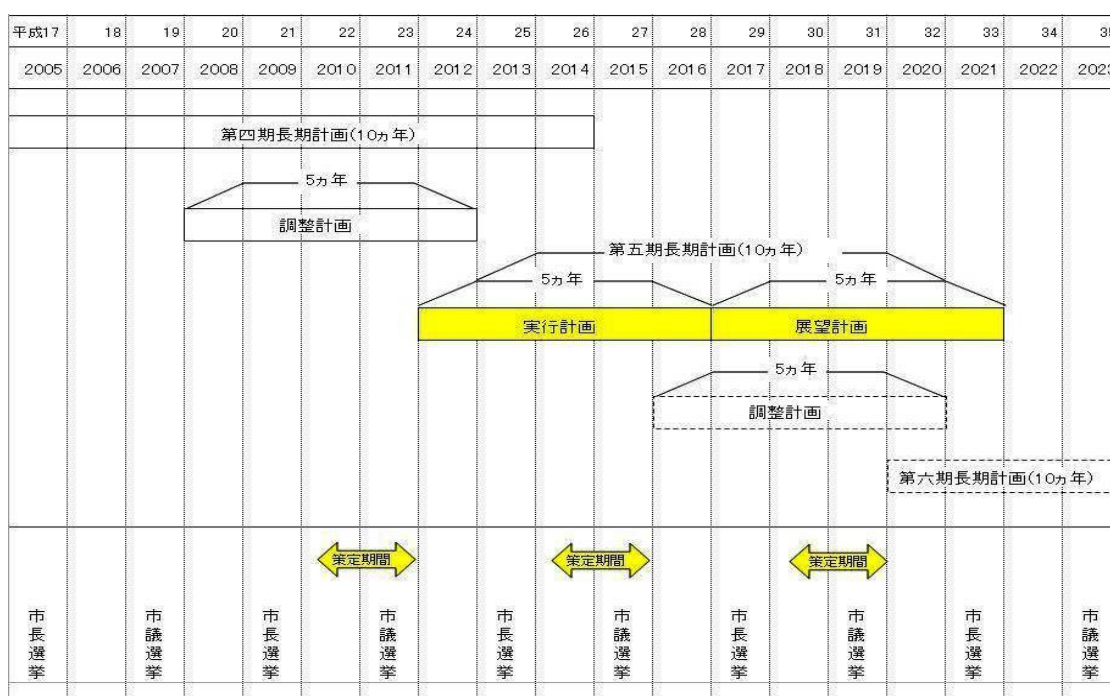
| 平成17 | 18 | 19 | 20 | 21 | 22 | 23 | 24 | 25 | 26 | 27 | 28 | 29 | 30 | 31 | 32 | 33 | 34 | 35 |
|---|---|---|---|---|---|---|---|---|---|---|---|---|---|---|---|---|---|---|
| 2005 | 2006 | 2007 | 2008 | 2009 | 2010 | 2011 | 2012 | 2013 | 2014 | 2015 | 2016 | 2017 | 2018 | 2019 | 2020 | 2021 | 2022 | 2023 |

第四期長期計画(10ヵ年)

5ヵ年

調整計画

第五期長期計画(10ヵ年)

5ヵ年

5ヵ年

実行計画

展望計画

5ヵ年

調整計画

第六期長期計画(10ヵ年)

策定期間

策定期間

策定期間

市長選挙

市議選挙

市長選挙

市議選挙

市長選挙

市議選挙

市長選挙

市議選挙

市長選挙

市議選挙